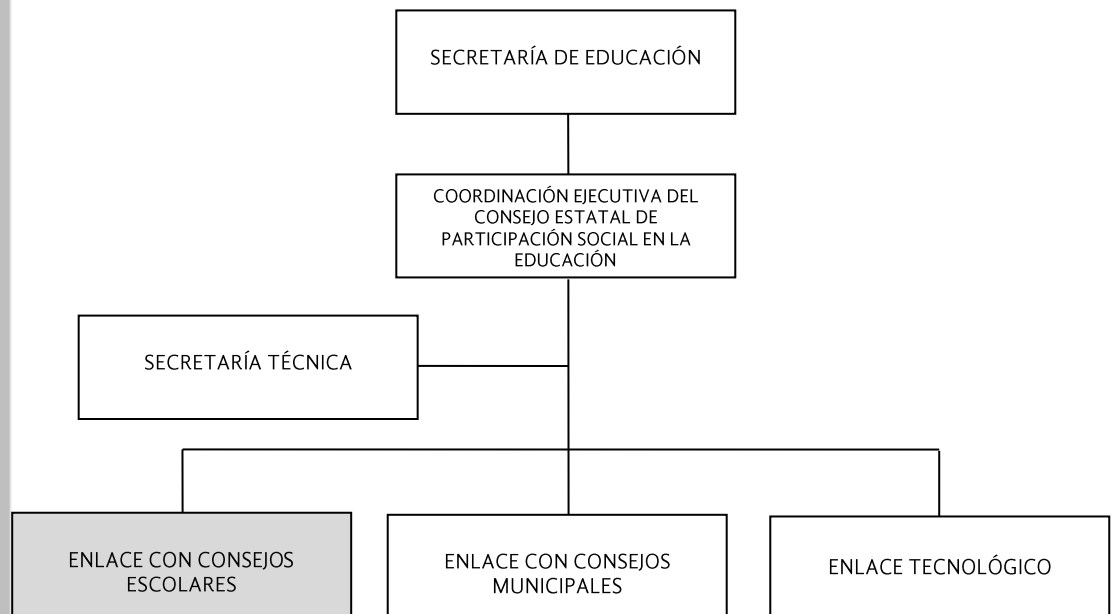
SECRETARÍA DE EDUCACIÓN

COORDINACIÓN EJECUTIVA DEL CONSEJO ESTATAL DE PARTICIPACIÓN SOCIAL EN LA EDUCACIÓN

SECRETARÍA TÉCNICA

ENLACE CON CONSEJOS ESCOLARES

ENLACE CON CONSEJOS MUNICIPALES

ENLACE TECNOLÓGICO